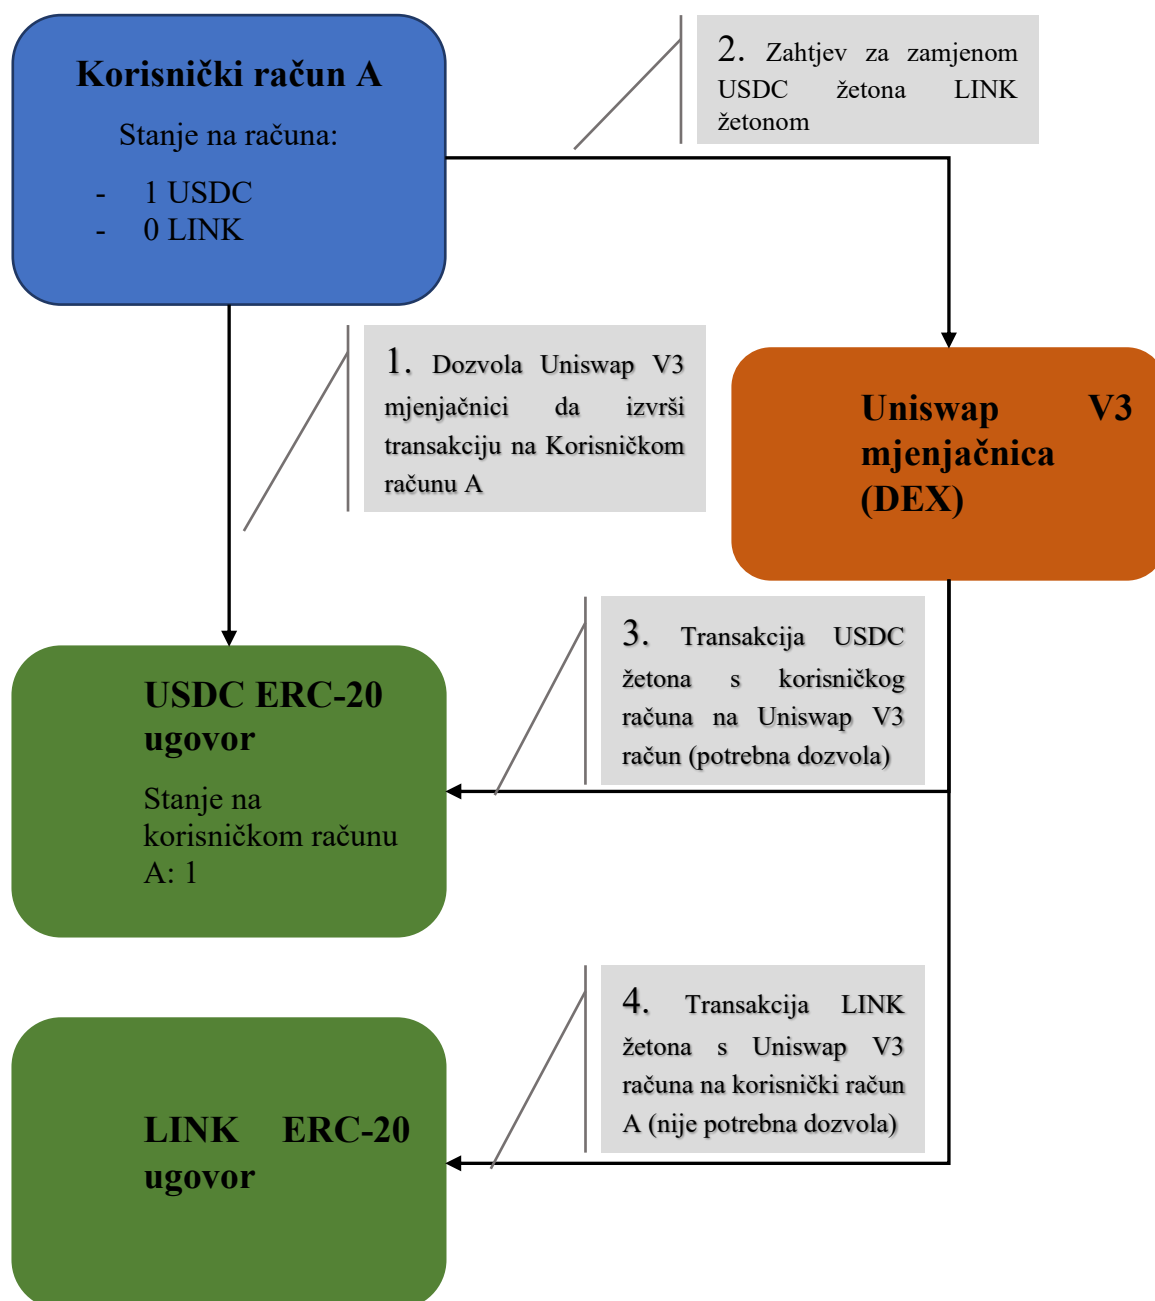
Korisnički račun A

Stanje na računa:

- 1 USDC
- 0 LINK

2. Zahtjev za zamjenom USDC žetona LINK žetonom

1. Dozvola Uniswap V3 mjenjačnici da izvrši transakciju na Korisničkom računu A

Uniswap V3 mjenjačnica (DEX)

3. Transakcija USDC žetona s korisničkog računa na Uniswap V3 račun (potrebna dozvola)

USDC ERC-20 ugovor

Stanje na korisničkom računu A: 1

4. Transakcija LINK žetona s Uniswap V3 računa na korisnički račun A (nije potrebna dozvola)

LINK ERC-20 ugovor